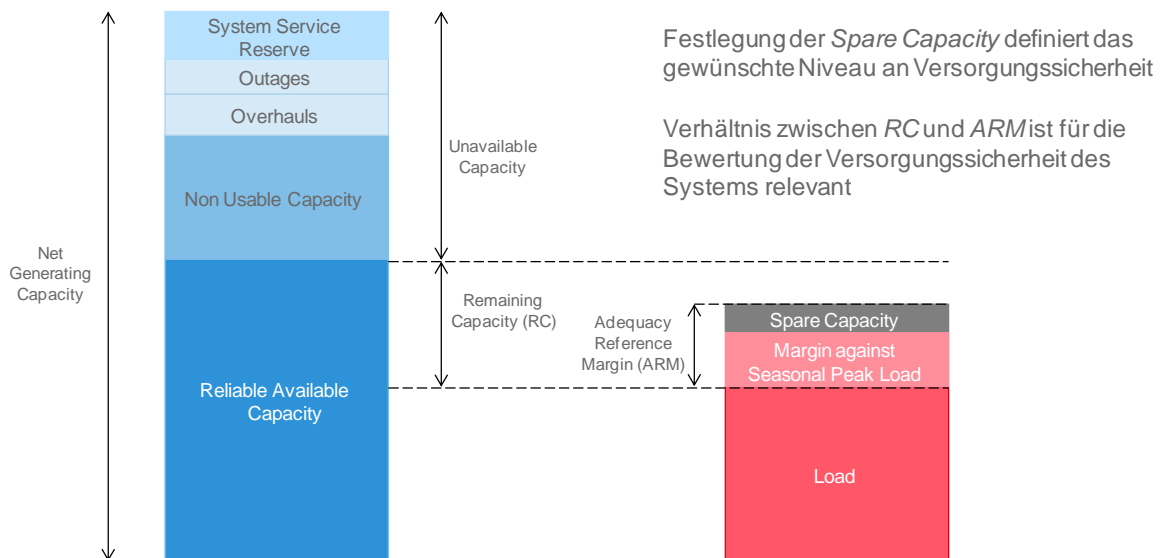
Net Generating Capacity

System Service Reserve

Outages

Overhauls

Non Usable Capacity

Reliable Available Capacity

Unavailable Capacity

Remaining Capacity (RC)

Adequacy Reference Margin (ARM)

Spare Capacity

Margin against Seasonal Peak Load

Load

Festlegung der *Spare Capacity* definiert das gewünschte Niveau an Versorgungssicherheit

Verhältnis zwischen *RC* und *ARM* ist für die Bewertung der Versorgungssicherheit des Systems relevant